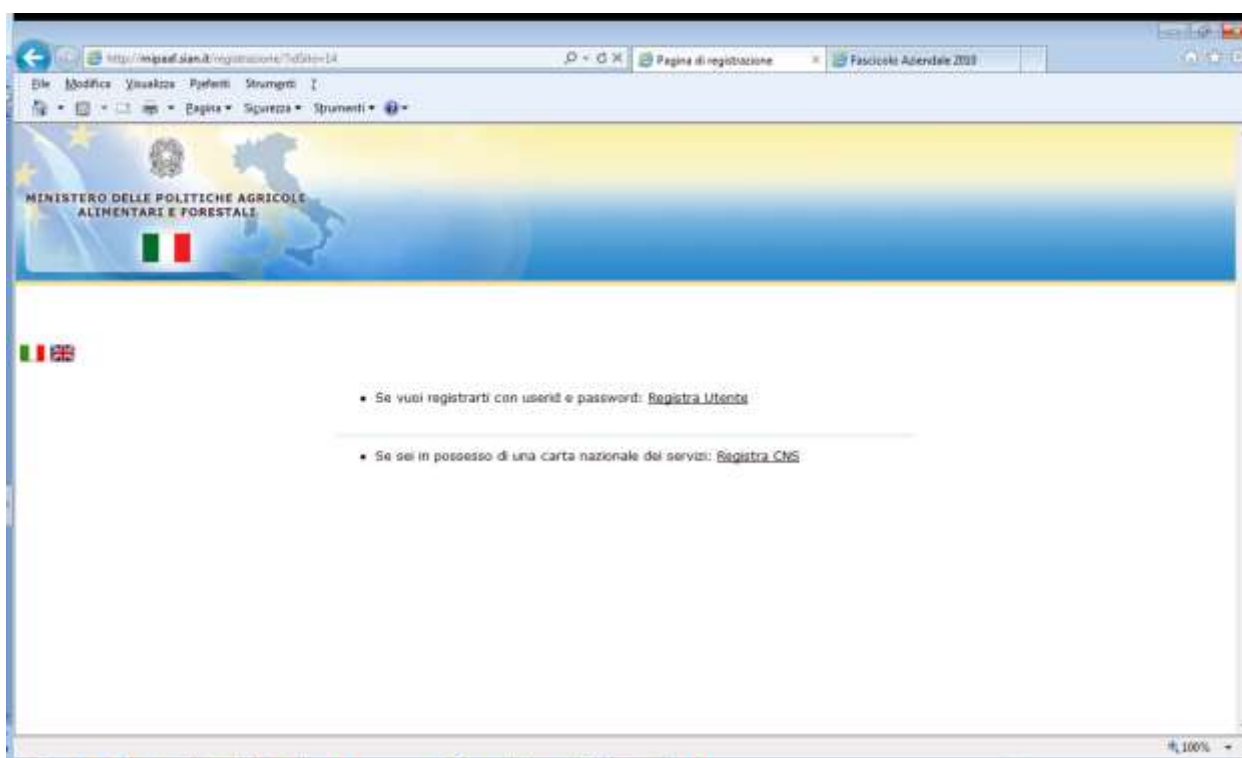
http://mipaaf.sian.it/registrazione/?idSito=14
Pagina di registrazione
Fascicolo Aziendale 2010

File Modifica Visualizza Preferiti Strumenti ?
Pagina ▾ Sicurezza ▾ Strumenti ▾

MINISTERO DELLE POLITICHE AGRICOLE ALIMENTARI E FORESTALI

• Se vuoi registrarti con userid e password: Registra Utente

• Se sei in possesso di una carta nazionale dei servizi: Registra CNS

100%